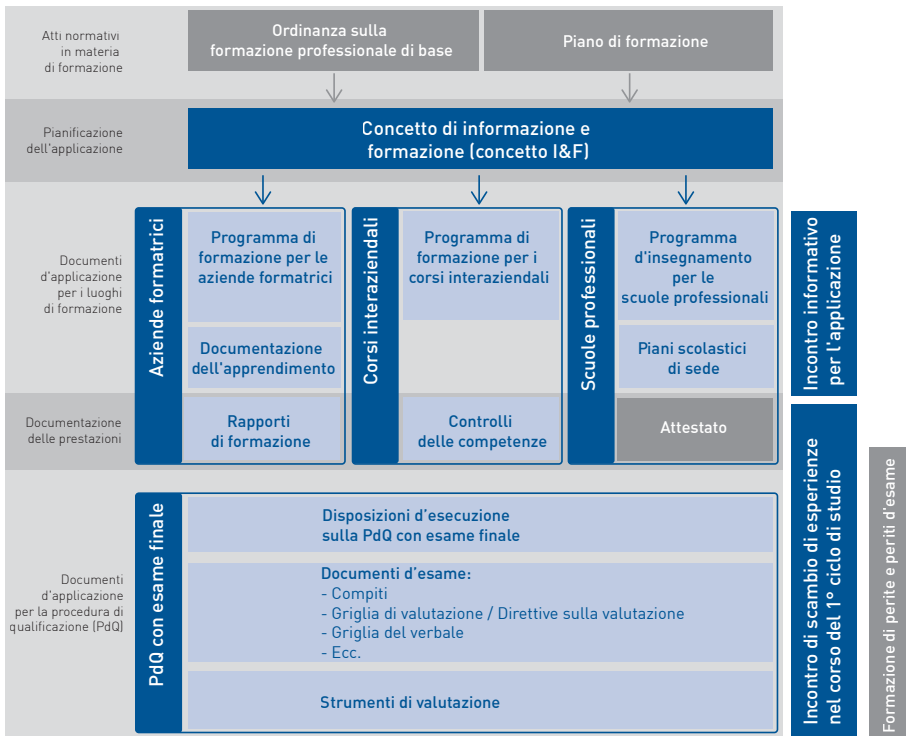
Atti normativi in materia di formazione

Ordinanza sulla formazione professionale di base

Piano di formazione

Pianificazione dell'applicazione

Concetto di informazione e formazione (concetto I&F)

Documenti d'applicazione per i luoghi di formazione

Aziende formatrici

Programma di formazione per le aziende formatrici

Documentazione dell'apprendimento

Corsi interaziendali

Programma di formazione per i corsi interaziendali

Scuole professionali

Programma d'insegnamento per le scuole professionali

Piani scolastici di sede

Documentazione delle prestazioni

Rapporti di formazione

Controlli delle competenze

Attestato

Incontro informativo per l'applicazione

Documenti d'applicazione per la procedura di qualificazione (PdQ)

PdQ con esame finale

Disposizioni d'esecuzione sulla PdQ con esame finale

Documenti d'esame:
- Compiti
- Griglia di valutazione / Direttive sulla valutazione
- Griglia del verbale
- Ecc.

Strumenti di valutazione

Incontro di scambio di esperienze nel corso del 1° ciclo di studio

Formazione di perite e periti d'esame